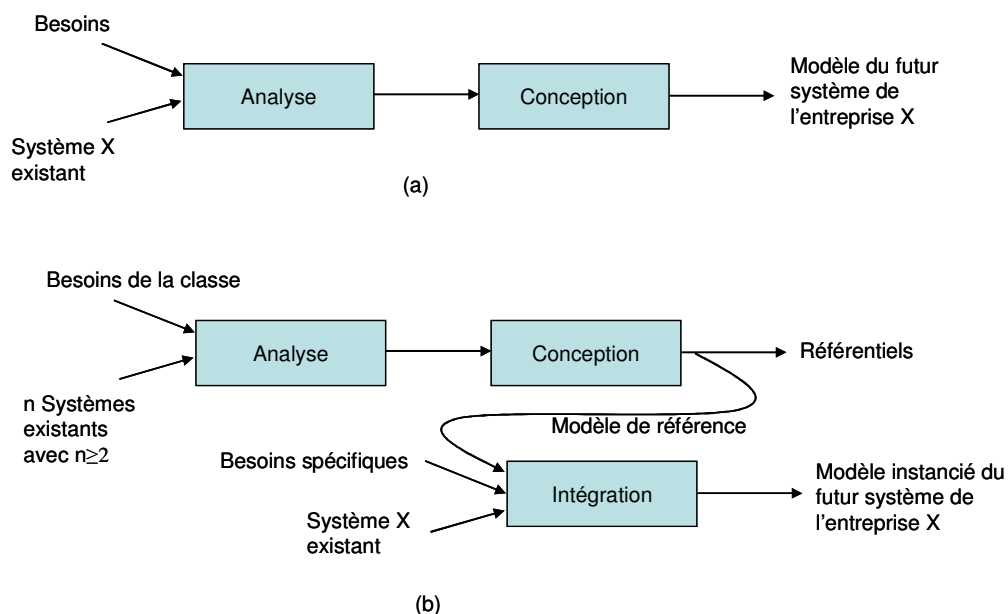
Besoins

Système X existant

Analyse

Conception

Modèle du futur système de l'entreprise X

(a)

Besoins de la classe

n Systèmes existants avec n$\geq$2

Analyse

Conception

Référentiels

Modèle de référence

Besoins spécifiques

Système X existant

Intégration

Modèle instancié du futur système de l'entreprise X

(b)